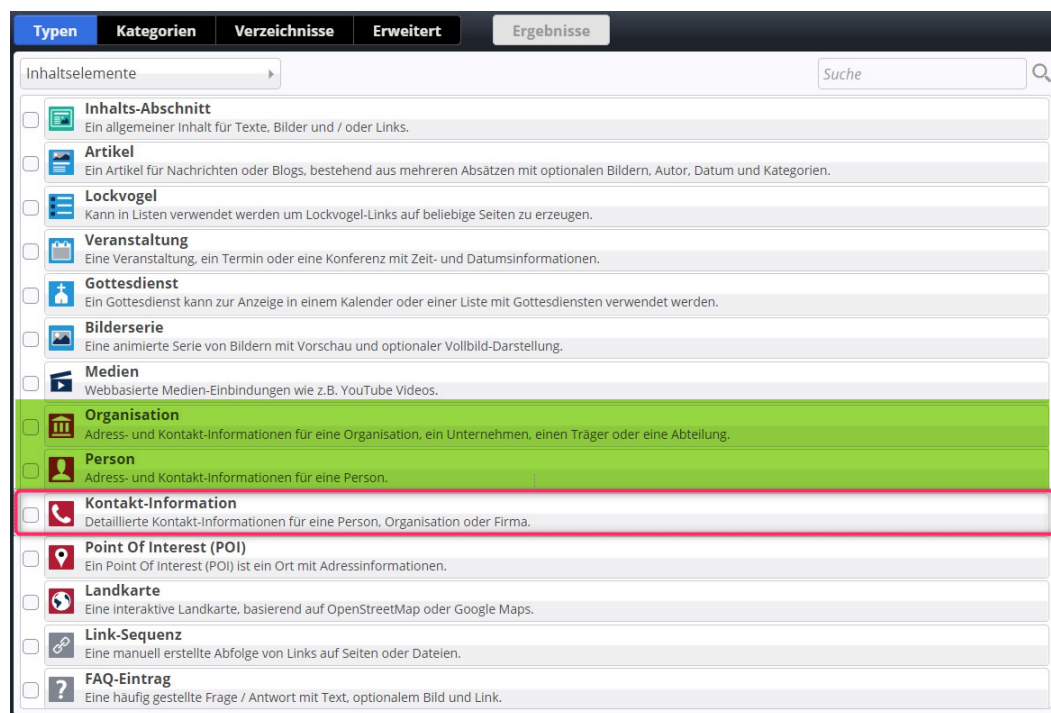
Typen | Kategorien | Verzeichnisse | Erweitert | Ergebnisse

Inhaltselemente

Suche

Inhalts-Abschnitt
Ein allgemeiner Inhalt für Texte, Bilder und / oder Links.

Artikel
Ein Artikel für Nachrichten oder Blogs, bestehend aus mehreren Absätzen mit optionalen Bildern, Autor, Datum und Kategorien.

Lockvogel
Kann in Listen verwendet werden um Lockvogel-Links auf beliebige Seiten zu erzeugen.

Veranstaltung
Eine Veranstaltung, ein Termin oder eine Konferenz mit Zeit- und Datumsinformationen.

Gottesdienst
Ein Gottesdienst kann zur Anzeige in einem Kalender oder einer Liste mit Gottesdiensten verwendet werden.

Bilderserie
Eine animierte Serie von Bildern mit Vorschau und optionaler Vollbild-Darstellung.

Medien
Webbasierte Medien-Einbindungen wie z.B. YouTube Videos.

Organisation
Adress- und Kontakt-Informationen für eine Organisation, ein Unternehmen, einen Träger oder eine Abteilung.

Person
Adress- und Kontakt-Informationen für eine Person.

Kontakt-Information
Detaillierte Kontakt-Informationen für eine Person, Organisation oder Firma.

Point Of Interest (POI)
Ein Point Of Interest (POI) ist ein Ort mit Adressinformationen.

Landkarte
Eine interaktive Landkarte, basierend auf OpenStreetMap oder Google Maps.

Link-Sequenz
Eine manuell erstellte Abfolge von Links auf Seiten oder Dateien.

FAQ-Eintrag
Eine häufig gestellte Frage / Antwort mit Text, optionalem Bild und Link.